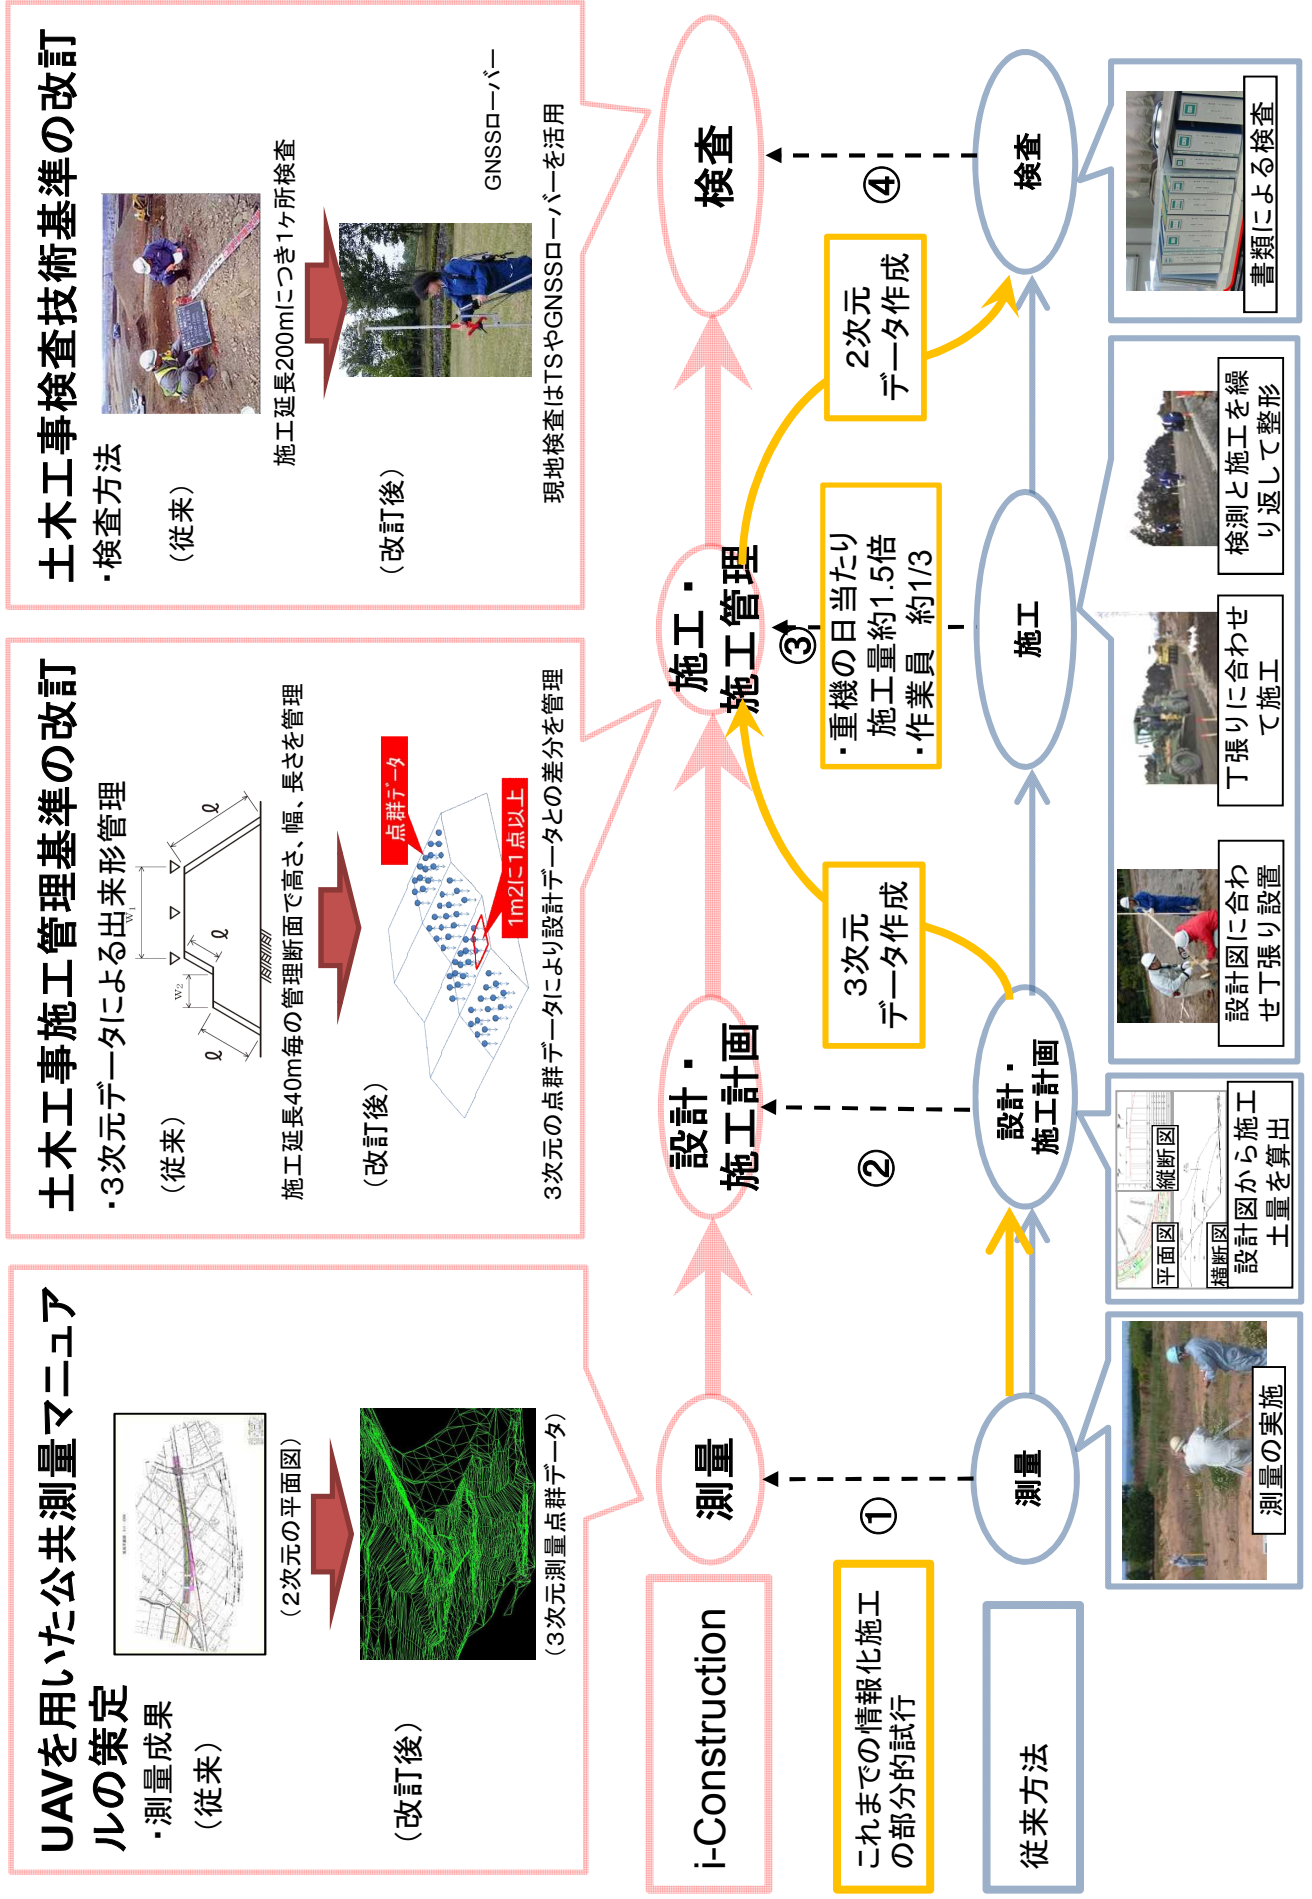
UAVを用いた公共測量マニュアルの策定
・測量成果
（従来）
（2次元の平面図）
（改訂後）
（3次元測量点群データ）

土木工事施工管理基準の改訂
・3次元データによる出来形管理
（従来）
施工延長40m毎の管理断面で高さ、幅、長さを管理
（改訂後）
点群データ
1m2に1点以上
3次元の点群データにより設計データとの差分を管理

土木工事検査技術基準の改訂
・検査方法
（従来）
施工延長200mにつき1ヶ所検査
（改訂後）
GNSSローバー
現地検査はTSやGNSSローバーを活用

i-Construction
測量
設計・施工計画
施工・施工管理
検査

これまでの情報化施工の部分的試行
①
②
3次元データ作成
③
・重機の日当たり施工量約1.5倍
・作業員　約1/3
2次元データ作成
④

従来方法
測量
設計・施工計画
施工
検査

測量の実施
平面図
縦断図
横断図
設計図から施工土量を算出
設計図に合わせ丁張り設置
丁張りに合わせて施工
検測と施工を繰り返して整形
書類による検査